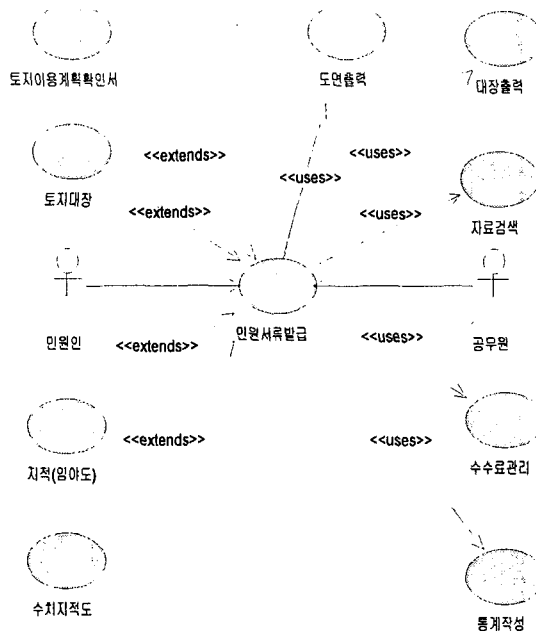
토지이용계획확인서

도면출력

대장출력

<<extends>>

<<uses>>

토지대장

<<uses>>

<<extends>>

<<uses>>

자료검색

민원인

<<extends>>

민원서류발급

<<uses>>

공무원

<<extends>>

<<uses>>

지적(임야도)

수수료관리

수치지적도

통계작성